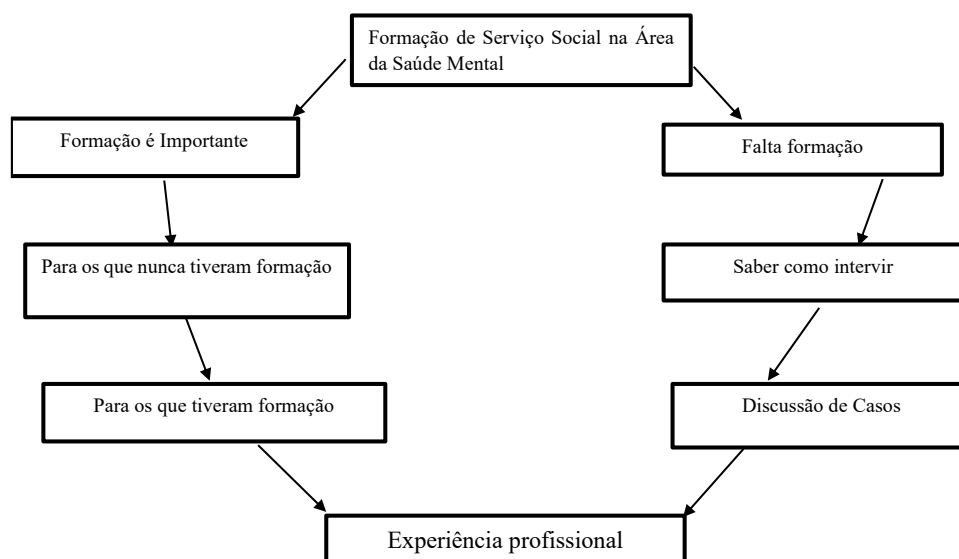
Formação de Serviço Social na Área da Saúde Mental

Formação é Importante

Falta formação

Para os que nunca tiveram formação

Saber como intervir

Para os que tiveram formação

Discussão de Casos

Experiência profissional